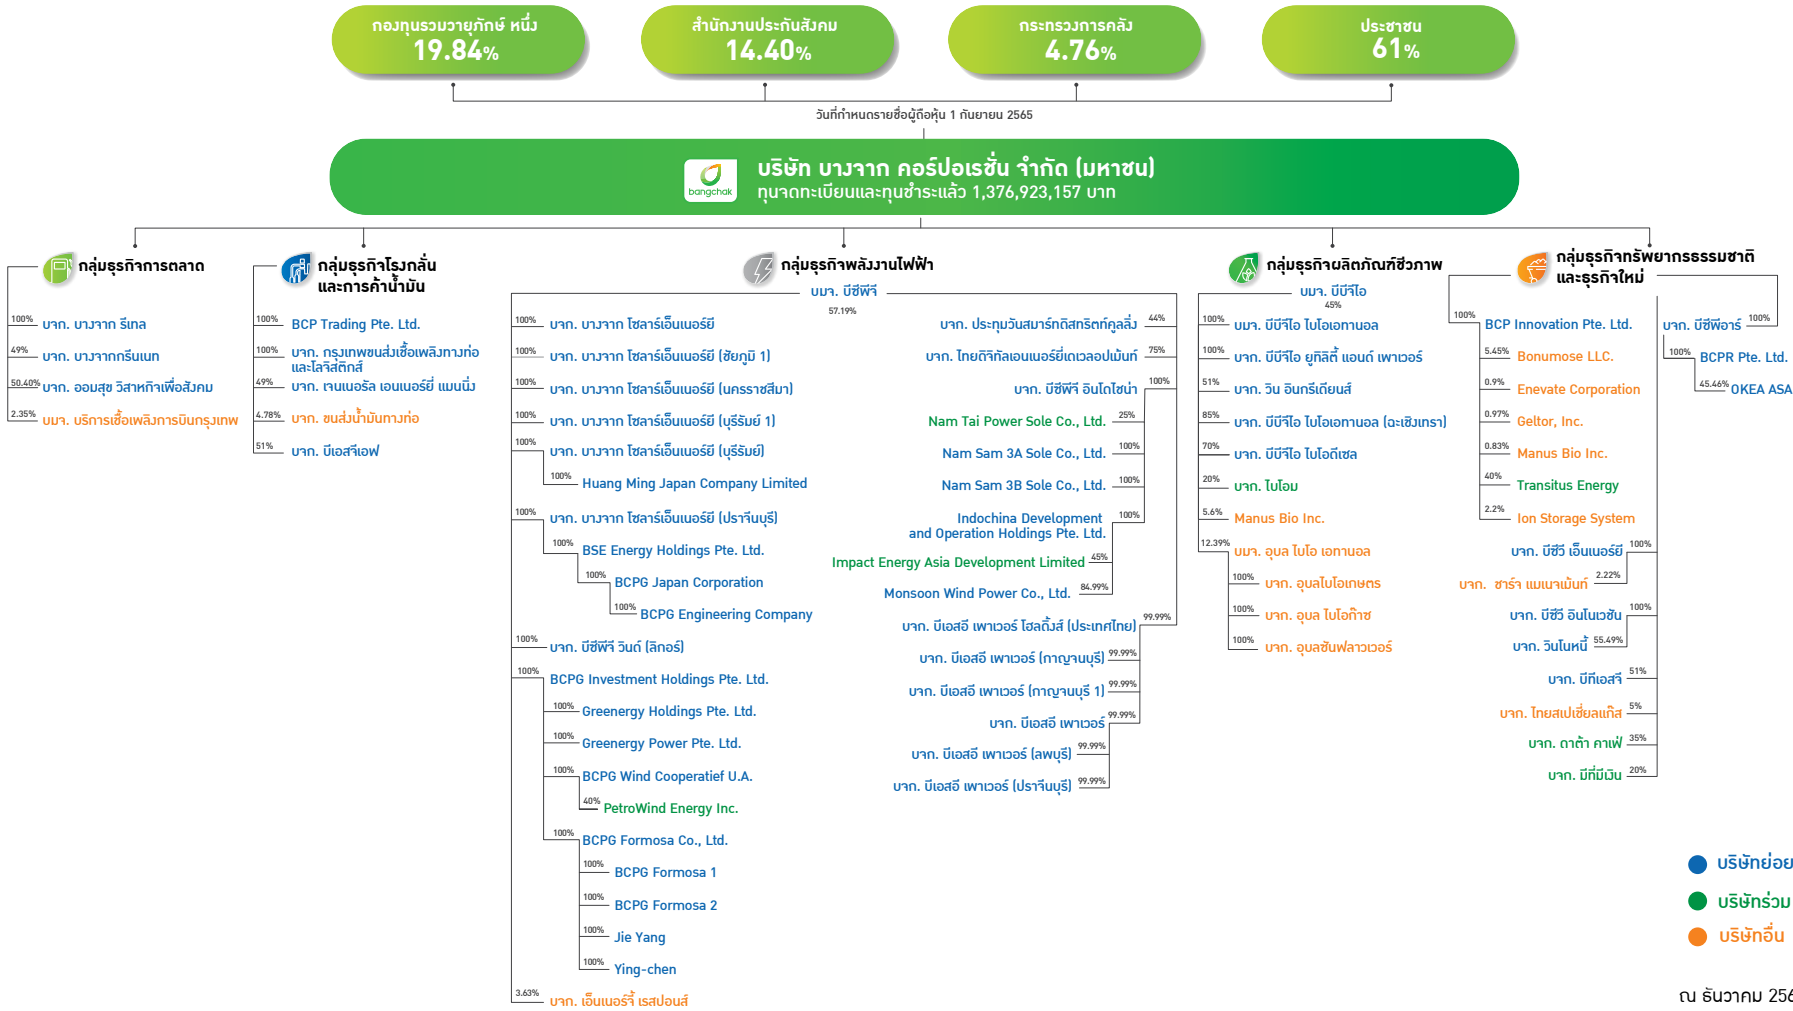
กองทุนรวมวายุภักษ์ หนึ่ง 19.84%

สำนักงานประกันสังคม 14.40%

กระทรวงการคลัง 4.76%

ประชาชน 61%

วันที่กำหนดรายชื่อผู้ถือหุ้น 1 กันยายน 2565

bangchak

บริษัท บางจาก คอร์ปอเรชั่น จำกัด (มหาชน)
ทุนจดทะเบียนและทุนชำระแล้ว 1,376,923,157 บาท

กลุ่มธุรกิจการตลาด

100% บจก. บางจาก รีเทล
49% บจก. บางจากกรีนเนท
50.40% บจก. ออมสุข วิสาหกิจเพื่อสังคม
2.35% บมจ. บริการเชื้อเพลิงการบินกรุงเทพ

กลุ่มธุรกิจโรงกลั่นและการค้าน้ำมัน

100% BCP Trading Pte. Ltd.
100% บจก. กรุงเทพขนส่งเชื้อเพลิงทางท่อและโลจิสติกส์
49% บจก. เจนเนอรัล เอนเนอร์ยี่ แมนนิ่ง
4.78% บจก. ขนส่งน้ำมันทางท่อ
51% บจก. บีเอสจีเอฟ

กลุ่มธุรกิจพลังงานไฟฟ้า

บมจ. บีซีพีจี
57.19%

100% บจก. บางจาก โซลาร์เอ็นเนอร์ยี
100% บจก. บางจาก โซลาร์เอ็นเนอร์ยี (ชัยภูมิ 1)
100% บจก. บางจาก โซลาร์เอ็นเนอร์ยี (นครราชสีมา)
100% บจก. บางจาก โซลาร์เอ็นเนอร์ยี (บุรีรัมย์ 1)
100% บจก. บางจาก โซลาร์เอ็นเนอร์ยี (บุรีรัมย์)
100% Huang Ming Japan Company Limited
100% บจก. บางจาก โซลาร์เอ็นเนอร์ยี (ปราจีนบุรี)
100% BSE Energy Holdings Pte. Ltd.
100% BCPG Japan Corporation
100% BCPG Engineering Company
100% บจก. บีซีพีจี วินด์ (ลิกอร์)
100% BCPG Investment Holdings Pte. Ltd.
100% Greenergy Holdings Pte. Ltd.
100% Greenergy Power Pte. Ltd.
100% BCPG Wind Cooperatief U.A.
40% PetroWind Energy Inc.
100% BCPG Formosa Co., Ltd.
100% BCPG Formosa 1
100% BCPG Formosa 2
100% Jie Yang
100% Ying-chen
3.63% บจก. เอ็นเนอร์จี้ เรสปอนส์

บจก. ประกุมวันสมาร์ทดิสทริคท์คูลลิ่ง 44%
บจก. ไทยดิจิทัลเอนเนอร์ยีเดเวลอปเม้นท์ 75%
บจก. บีซีพีจี อินโดไชน่า 100%
Nam Tai Power Sole Co., Ltd. 25%
Nam Sam 3A Sole Co., Ltd. 100%
Nam Sam 3B Sole Co., Ltd. 100%
Indochina Development and Operation Holdings Pte. Ltd. 100%
Impact Energy Asia Development Limited 45%
Monsoon Wind Power Co., Ltd. 84.99%
บจก. บีเอสอี เพาเวอร์ โฮลดิ้งส์ (ประเทศไทย) 99.99%
บจก. บีเอสอี เพาเวอร์ (กาญจนบุรี) 99.99%
บจก. บีเอสอี เพาเวอร์ (กาญจนบุรี 1) 99.99%
บจก. บีเอสอี เพาเวอร์ 99.99%
บจก. บีเอสอี เพาเวอร์ (ลพบุรี) 99.99%
บจก. บีเอสอี เพาเวอร์ (ปราจีนบุรี) 99.99%

กลุ่มธุรกิจผลิตภัณฑ์ชีวภาพ

บมจ. บีบีจีไอ
45%

100% บมจ. บีบีจีไอ ไบโอเอทานอล
100% บมจ. บีบีจีไอ ยูทิลิตี้ แอนด์ เพาเวอร์
51% บจก. วิน อินกรีเดียนส์
85% บจก. บีบีจีไอ ไบโอเอทานอล (ฉะเชิงเทรา)
70% บจก. บีบีจีไอ ไบโอดีเซล
20% บจก. ไบโอม
5.6% Manus Bio Inc.
12.39% บมจ. อุบล ไบโอ เอทานอล
100% บจก. อุบลไบโอเกษตร
100% บจก. อุบล ไบโอก๊าซ
100% บจก. อุบลซันฟลาวเวอร์

กลุ่มธุรกิจทรัพยากรธรรมชาติและธุรกิจใหม่

100% BCP Innovation Pte. Ltd.
5.45% Bonumose LLC.
0.9% Enevate Corporation
0.97% Geltor, Inc.
0.83% Manus Bio Inc.
40% Transitus Energy
2.2% Ion Storage System
บจก. บีซีวี เอ็นเนอร์ยี 100%
บจก. ชาร์จ แมเนจเม้นท์ 2.22%
บจก. บีซีวี อินโนเวชั่น 100%
บจก. วินโนหนี้ 55.49%
บจก. บีทีเอสจี 51%
บจก. ไทยสเปเชี่ยลแก๊ส 5%
บจก. ดาต้า คาเฟ่ 35%
บจก. บีทีมีมัน 20%

บจก. บีซีพีอาร์ 100%
100% BCPR Pte. Ltd.
45.46% OKEA ASA

บริษัทย่อย
บริษัทร่วม
บริษัทอื่น

ณ ธันวาคม 25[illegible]